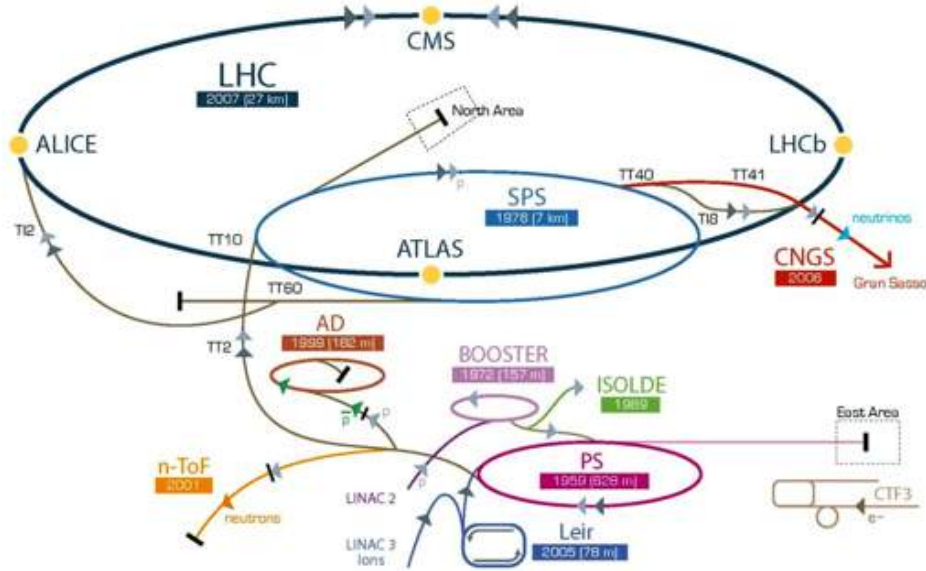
CMS

LHC
2007 (27 km)

North Area

ALICE

LHCb

p

SPS
1976 (7 km)

TT40

TT41

TI8

neutrinos

TI2

TT10

ATLAS

CNGS
2006

Gran Sasso

TT60

AD
1999 (182 m)

TT2

BOOSTER
1972 (157 m)

ISOLDE
1989

$\bar{p}$

p

East Area

n-ToF
2001

PS
1959 (628 m)

LINAC 2

p

CTF3

e⁻

neutrons

LINAC 3
Ions

Leir
2005 (78 m)